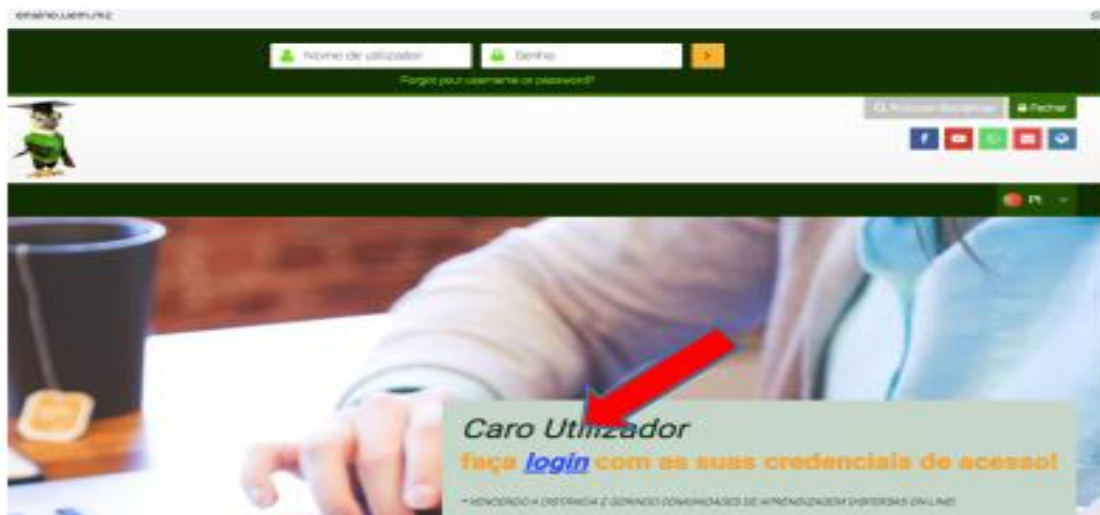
ensino.uem.mz

Nome de utilizador
Senha
>
Forgot your username or password?

Procurar disciplinas
Fechar

PT

Caro Utilizador
faça login com as suas credenciais de acesso!

* VENCENDO A DISTÂNCIA E GERINDO COMUNIDADES DE APRENDIZAGEM DIVERSAS ONLINE